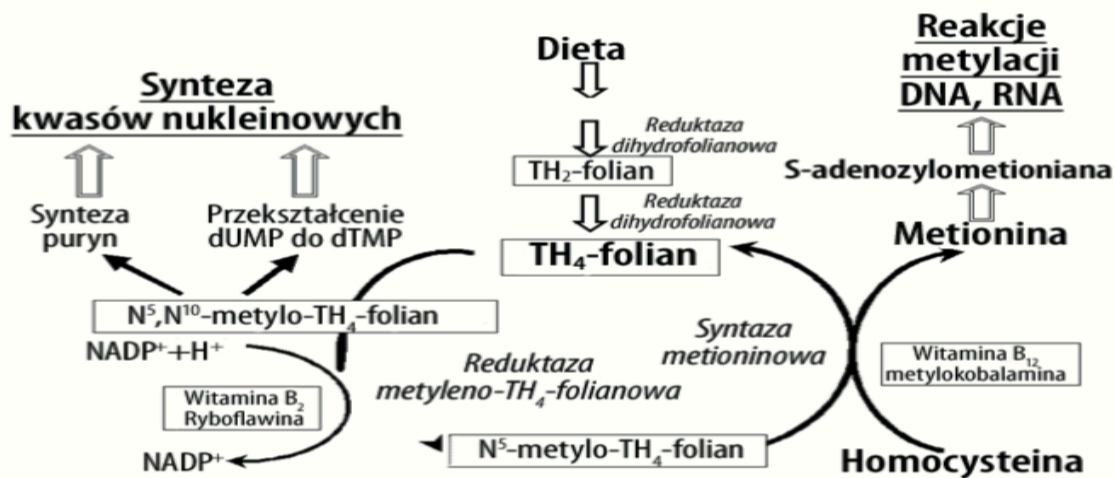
Dieta

Reakcje metylacji DNA, RNA

Synteza kwasów nukleinowych

Reduktaza dihydrofolianowa

$TH_2$-folian

Reduktaza dihydrofolianowa

S-adenozylometioniana

Synteza puryn

Przekształcenie dUMP do dTMP

$TH_4$-folian

Metionina

$N^5,N^{10}$-metylo-$TH_4$-folian

$NADP^+ + H^+$

Syntaza metioninowa

Reduktaza metyleno-$TH_4$-folianowa

Witamina $B_{12}$ metylokobalamina

Witamina $B_2$ Ryboflawina

$NADP^+$

$N^5$-metylo-$TH_4$-folian

Homocysteina